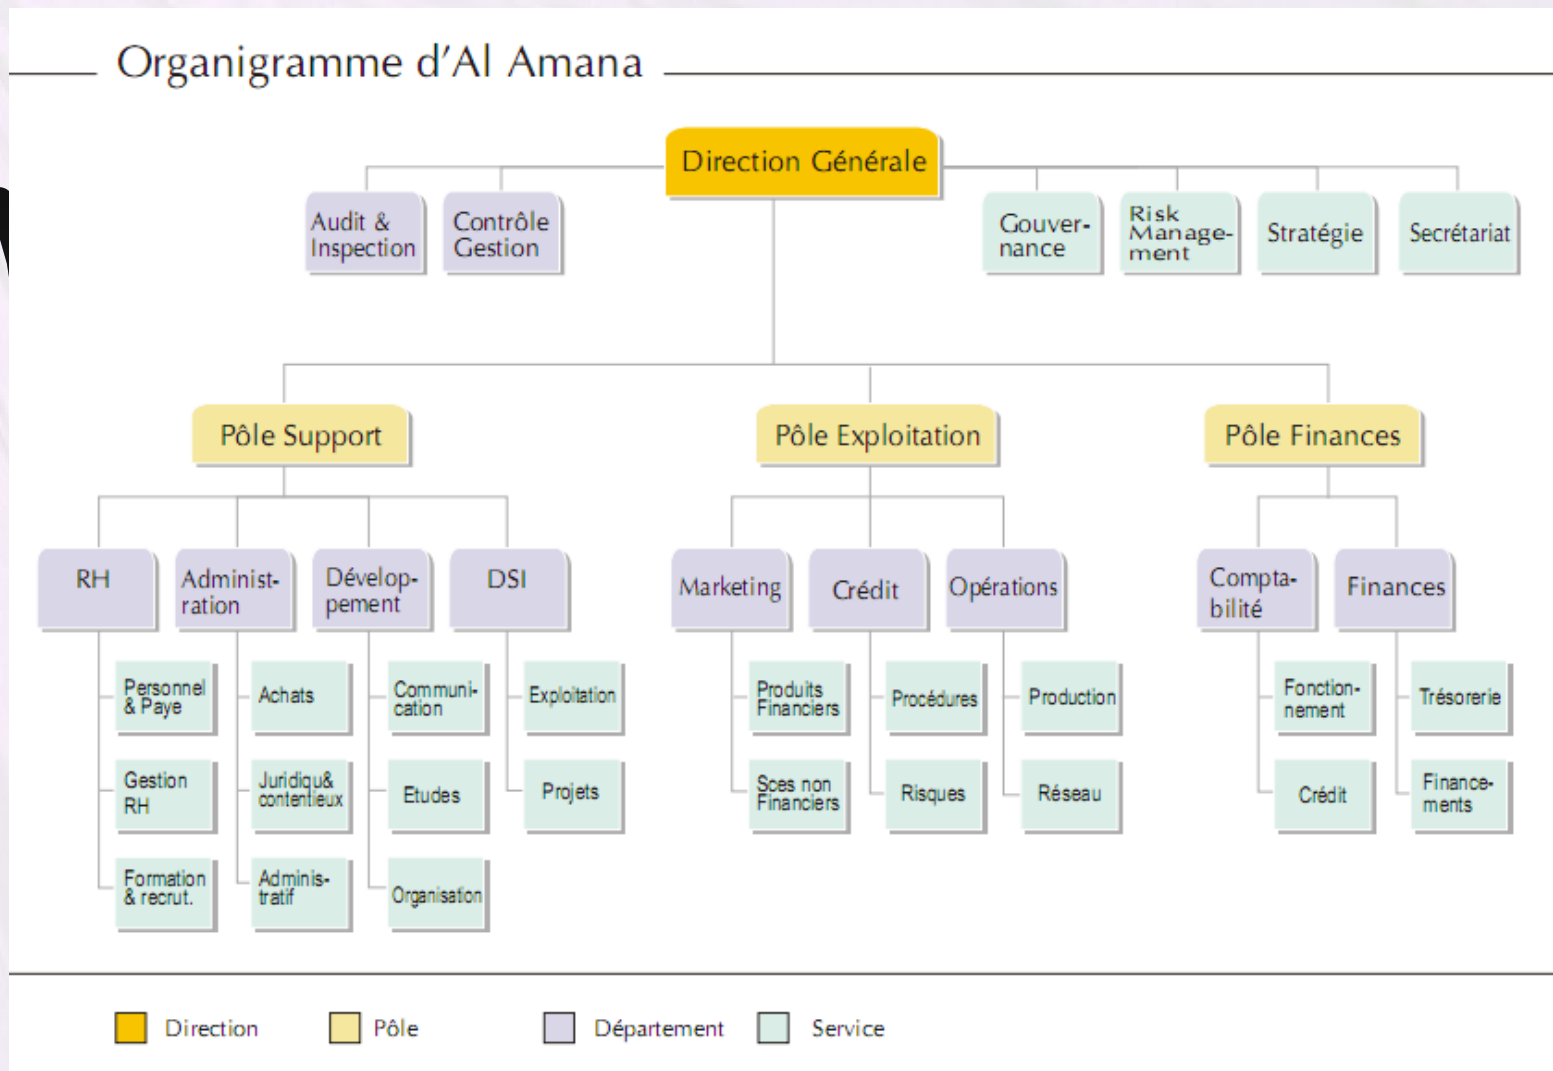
Organigramme d'Al Amana

Direction Générale

Audit & Inspection

Contrôle Gestion

Gouvernance

Risk Management

Stratégie

Secrétariat

Pôle Support

Pôle Exploitation

Pôle Finances

RH

Administration

Développement

DSI

Personnel & Paye

Gestion RH

Formation & recrut.

Achats

Juridiqu& contentieux

Administratif

Communication

Etudes

Organisation

Exploitation

Projets

Marketing

Crédit

Opérations

Produits Financiers

Sces non Financiers

Procédures

Risques

Production

Réseau

Comptabilité

Finances

Fonctionnement

Crédit

Trésorerie

Financements

Direction

Pôle

Département

Service